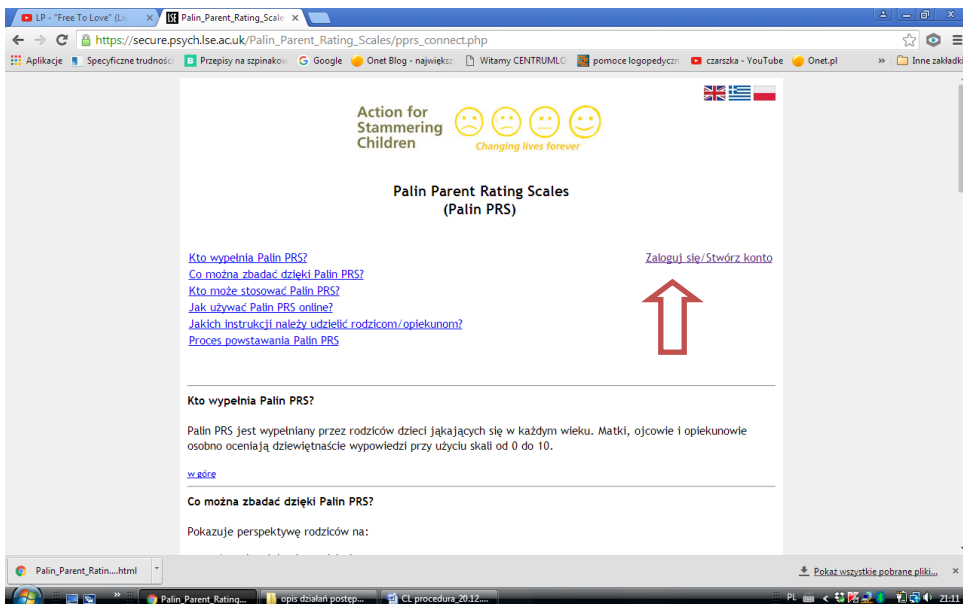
LP - "Free To Love" (Li
Palin_Parent_Rating_Scale
https://secure.psych.lse.ac.uk/Palin_Parent_Rating_Scales/pprs_connect.php
Aplikacje Specyficzne trudności Przepisy na szpinakow Google Onet Blog - największ Witamy CENTRUMLO pomoce logopedyczn czarszka - YouTube Onet.pl » Inne zakładki

Action for Stammering Children
Changing lives forever

Palin Parent Rating Scales
(Palin PRS)

Kto wypełnia Palin PRS?
Co można zbadać dzięki Palin PRS?
Kto może stosować Palin PRS?
Jak używać Palin PRS online?
Jakich instrukcji należy udzielić rodzicom/opiekunom?
Proces powstawania Palin PRS

Zaloguj się/Stwórz konto

Kto wypełnia Palin PRS?

Palin PRS jest wypełniany przez rodziców dzieci jąkających się w każdym wieku. Matki, ojcowie i opiekunowie osobno oceniają dziewiętnaście wypowiedzi przy użyciu skali od 0 do 10.

w górę

Co można zbadać dzięki Palin PRS?

Pokazuje perspektywę rodziców na:

Palin_Parent_Ratin....html
Pokaż wszystkie pobrane pliki...
Palin_Parent_Rating...
opis działań postęp...
CL procedura_20.12....
PL
21:11